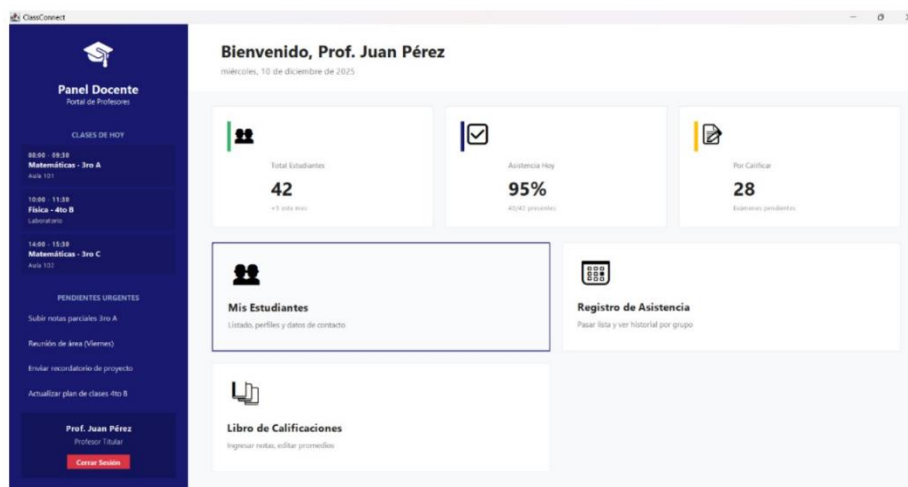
ClassConnect

Panel Docente
Portal de Profesores

CLASES DE HOY

08:00 - 09:30
Matemáticas - 3ro A
Aula 101

10:00 - 11:30
Física - 4to B
Laboratorio

14:00 - 15:30
Matemáticas - 3ro C
Aula 102

PENDIENTES URGENTES

Subir notas parciales 3ro A

Reunión de área (Viernes)

Enviar recordatorio de proyecto

Actualizar plan de clases 4to B

Prof. Juan Pérez
Profesor Titular
Cerrar Sesión

Bienvenido, Prof. Juan Pérez
miércoles, 10 de diciembre de 2025

Total Estudiantes
42
+5 este mes

Asistencia Hoy
95%
40/42 presentes

Por Calificar
28
Exámenes pendientes

Mis Estudiantes
Listado, perfiles y datos de contacto

Registro de Asistencia
Pasar lista y ver historial por grupo

Libro de Calificaciones
Ingresar notas, editar promedios